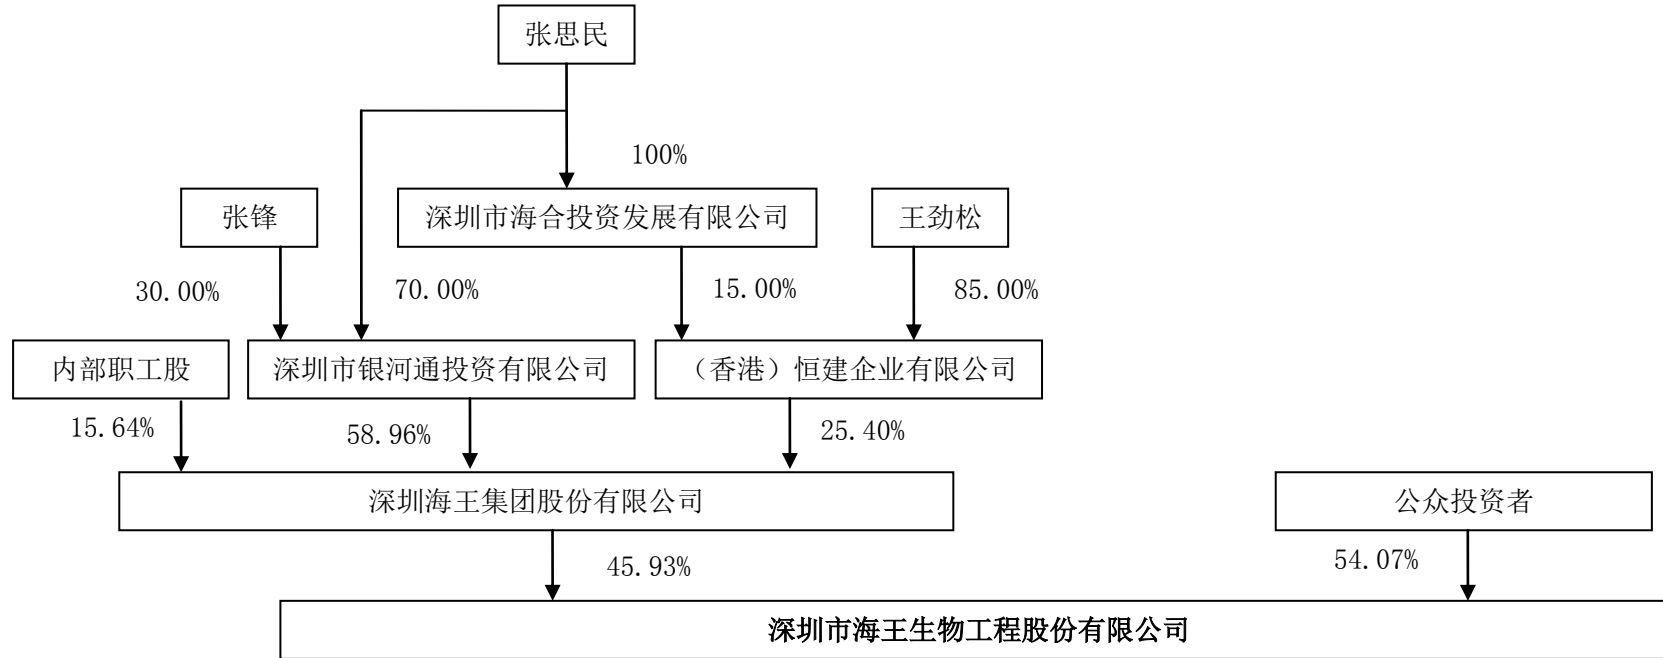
张思民

100%

张锋

深圳市海合投资发展有限公司

王劲松

30.00%

70.00%

15.00%

85.00%

内部职工股

深圳市银河通投资有限公司

（香港）恒建企业有限公司

15.64%

58.96%

25.40%

深圳海王集团股份有限公司

公众投资者

45.93%

54.07%

深圳市海王生物工程股份有限公司